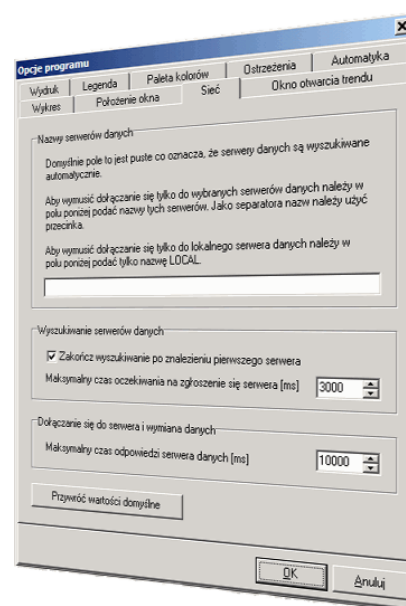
Opcje programu

Wydruk | Legenda | Paleta kolorów | Ostrzeżenia | Automatyka

Wykres | Położenie okna | Sieć | Okno otwarcia trendu

Nazwy serwerów danych

Domyślnie pole to jest puste co oznacza, że serwery danych są wyszukiwane automatycznie.

Aby wymusić dołączanie się tylko do wybranych serwerów danych należy w polu poniżej podać nazwy tych serwerów. Jako separatora nazw należy użyć przecinka.

Aby wymusić dołączanie się tylko do lokalnego serwera danych należy w polu poniżej podać tylko nazwę LOCAL.

Wyszukiwanie serwerów danych

Zakończ wyszukiwanie po znalezieniu pierwszego serwera

Maksymalny czas oczekiwania na zgłoszenie się serwera [ms] 3000

Dołączanie się do serwera i wymiana danych

Maksymalny czas odpowiedzi serwera danych [ms] 10000

Przywróć wartości domyślne

OK

Anuluj